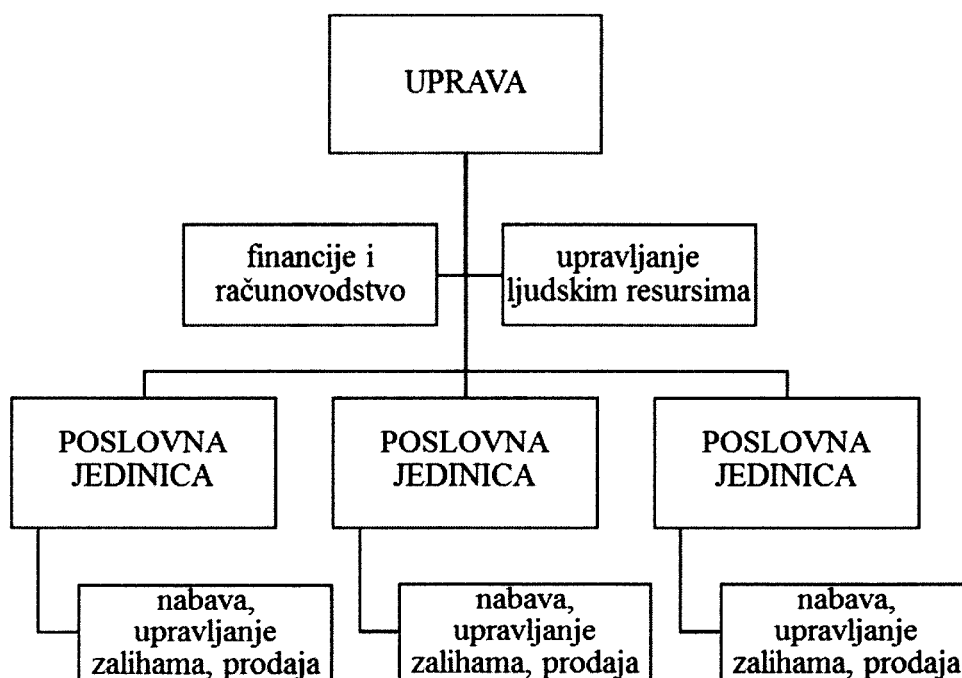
UPRAVA

financije i računovodstvo

upravljanje ljudskim resursima

POSLOVNA JEDINICA

POSLOVNA JEDINICA

POSLOVNA JEDINICA

nabava, upravljanje zalihama, prodaja

nabava, upravljanje zalihama, prodaja

nabava, upravljanje zalihama, prodaja